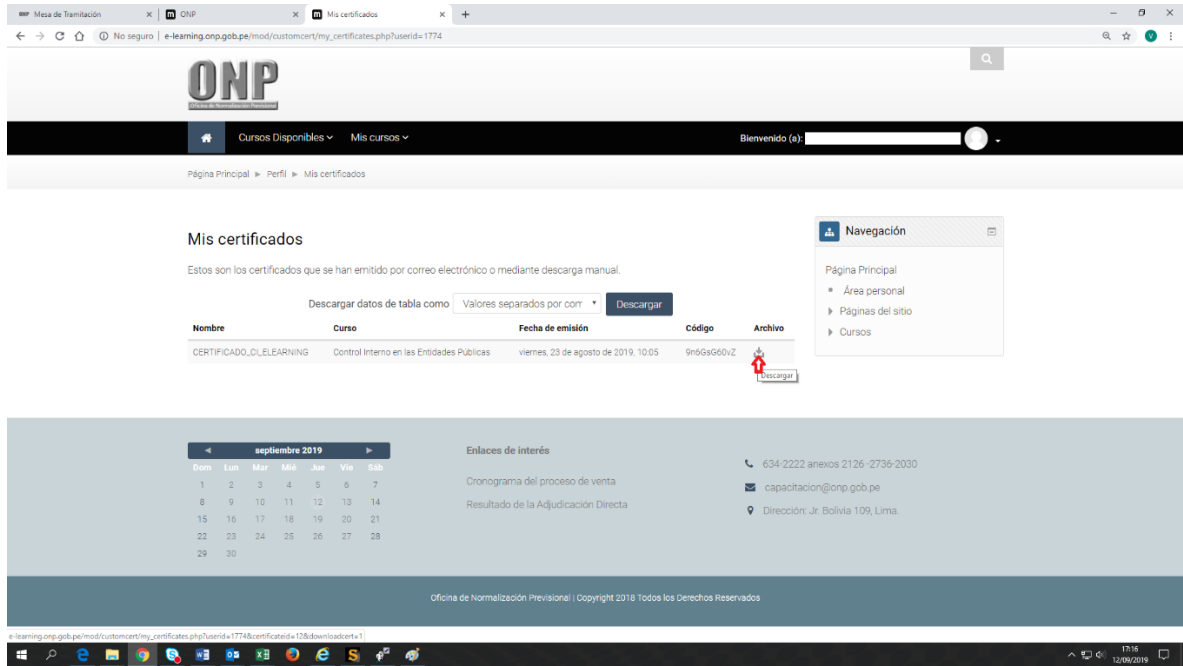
Mesa de Tramitación × ONP × Mis certificados × +

No seguro | e-learning.onp.gob.pe/mod/customcert/my_certificates.php?userid=1774

ONP
Oficina de Normalización Previsional

Cursos Disponibles Mis cursos

Bienvenido (a):

Página Principal ► Perfil ► Mis certificados

Mis certificados

Estos son los certificados que se han emitido por correo electrónico o mediante descarga manual.

Descargar datos de tabla como Valores separados por com Descargar

| Nombre | Curso | Fecha de emisión | Código | Archivo |
|---|---|---|---|---|
| CERTIFICADO_CI_ELEARNING | Control Interno en las Entidades Públicas | viernes, 23 de agosto de 2019, 10:05 | 9n6GsG60vZ | |

Descargar

Navegación

Página Principal
Área personal
Páginas del sitio
Cursos

septiembre 2019

| Dom | Lun | Mar | Mié | Jue | Vie | Sáb |
|---|---|---|---|---|---|---|
| 1 | 2 | 3 | 4 | 5 | 6 | 7 |
| 8 | 9 | 10 | 11 | 12 | 13 | 14 |
| 15 | 16 | 17 | 18 | 19 | 20 | 21 |
| 22 | 23 | 24 | 25 | 26 | 27 | 28 |
| 29 | 30 | | | | | |

Enlaces de interés

Cronograma del proceso de venta
Resultado de la Adjudicación Directa

634-2222 anexos 2126 -2736-2030
capacitacion@onp.gob.pe
Dirección: Jr. Bolivia 109, Lima.

Oficina de Normalización Previsional | Copyright 2018 Todos los Derechos Reservados

e-learning.onp.gob.pe/mod/customcert/my_certificates.php?userid=1774&certificateid=12&downloadcert=1

17:16
12/09/2019